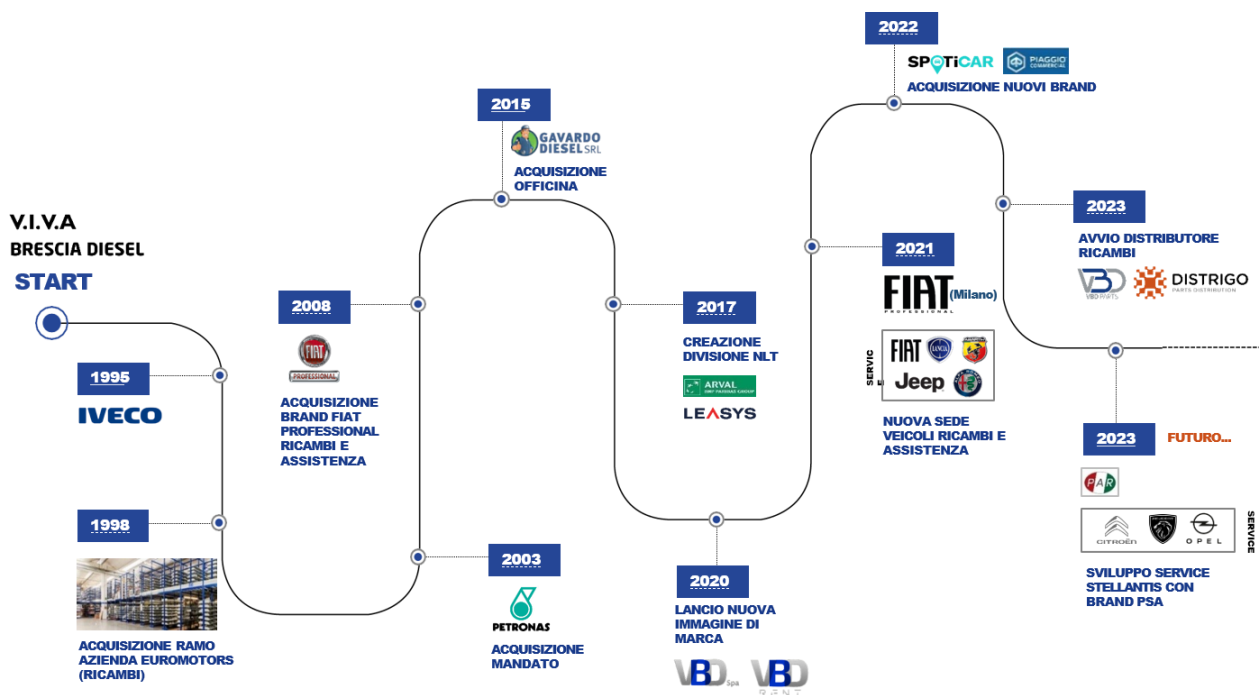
V.I.V.A
BRESCIA DIESEL
START

1995
IVECO

1998
ACQUISIZIONE RAMO AZIENDA EUROMOTORS (RICAMBI)

2008
FIAT
PROFESSIONAL
ACQUISIZIONE BRAND FIAT PROFESSIONAL RICAMBI E ASSISTENZA

2003
PETRONAS
ACQUISIZIONE MANDATO

2015
GAVARDO DIESEL SRL
ACQUISIZIONE OFFICINA

2017
CREAZIONE DIVISIONE NLT
ARVAL
BNP PARIBAS GROUP
LEASYS

2020
LANCIO NUOVA IMMAGINE DI MARCA
VBD Spa VBD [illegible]

2021
FIAT (Milano)
PROFESSIONAL
SERVICE
FIAT LANCIA Jeep
NUOVA SEDE VEICOLI RICAMBI E ASSISTENZA

2022
SPOTiCAR PIAGGIO COMMERCIAL
ACQUISIZIONE NUOVI BRAND

2023
AVVIO DISTRIBUTORE RICAMBI
VBD PARTS DISTRIGO PARTS DISTRIBUTION

2023 FUTURO...
FAR
CITROËN OPEL
SERVICE
SVILUPPO SERVICE STELLANTIS CON BRAND PSA